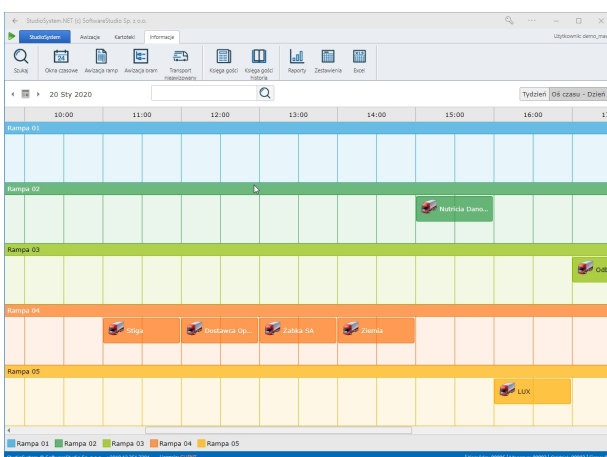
StudioSystem.NET (c) SoftwareStudio Sp. z o.o.

StudioSystem Awizacje Kartoteki Informacje

Użytkownik: demo_ma

Szukaj Okna czasowe Awizacja ramp Awizacja bram Transport nieawizowany Księga gości Księga gości historia Raporty Zestawienia Excel

20 Sty 2020

Tydzień Oś czasu - Dzień

10:00 11:00 12:00 13:00 14:00 15:00 16:00

Rampa 01

Rampa 02

Nutricia Dano...

Rampa 03

Odb

Rampa 04

Stiga Dostawca Op... Żabka SA Zlemia

Rampa 05

LUX

Rampa 01 Rampa 02 Rampa 03 Rampa 04 Rampa 05